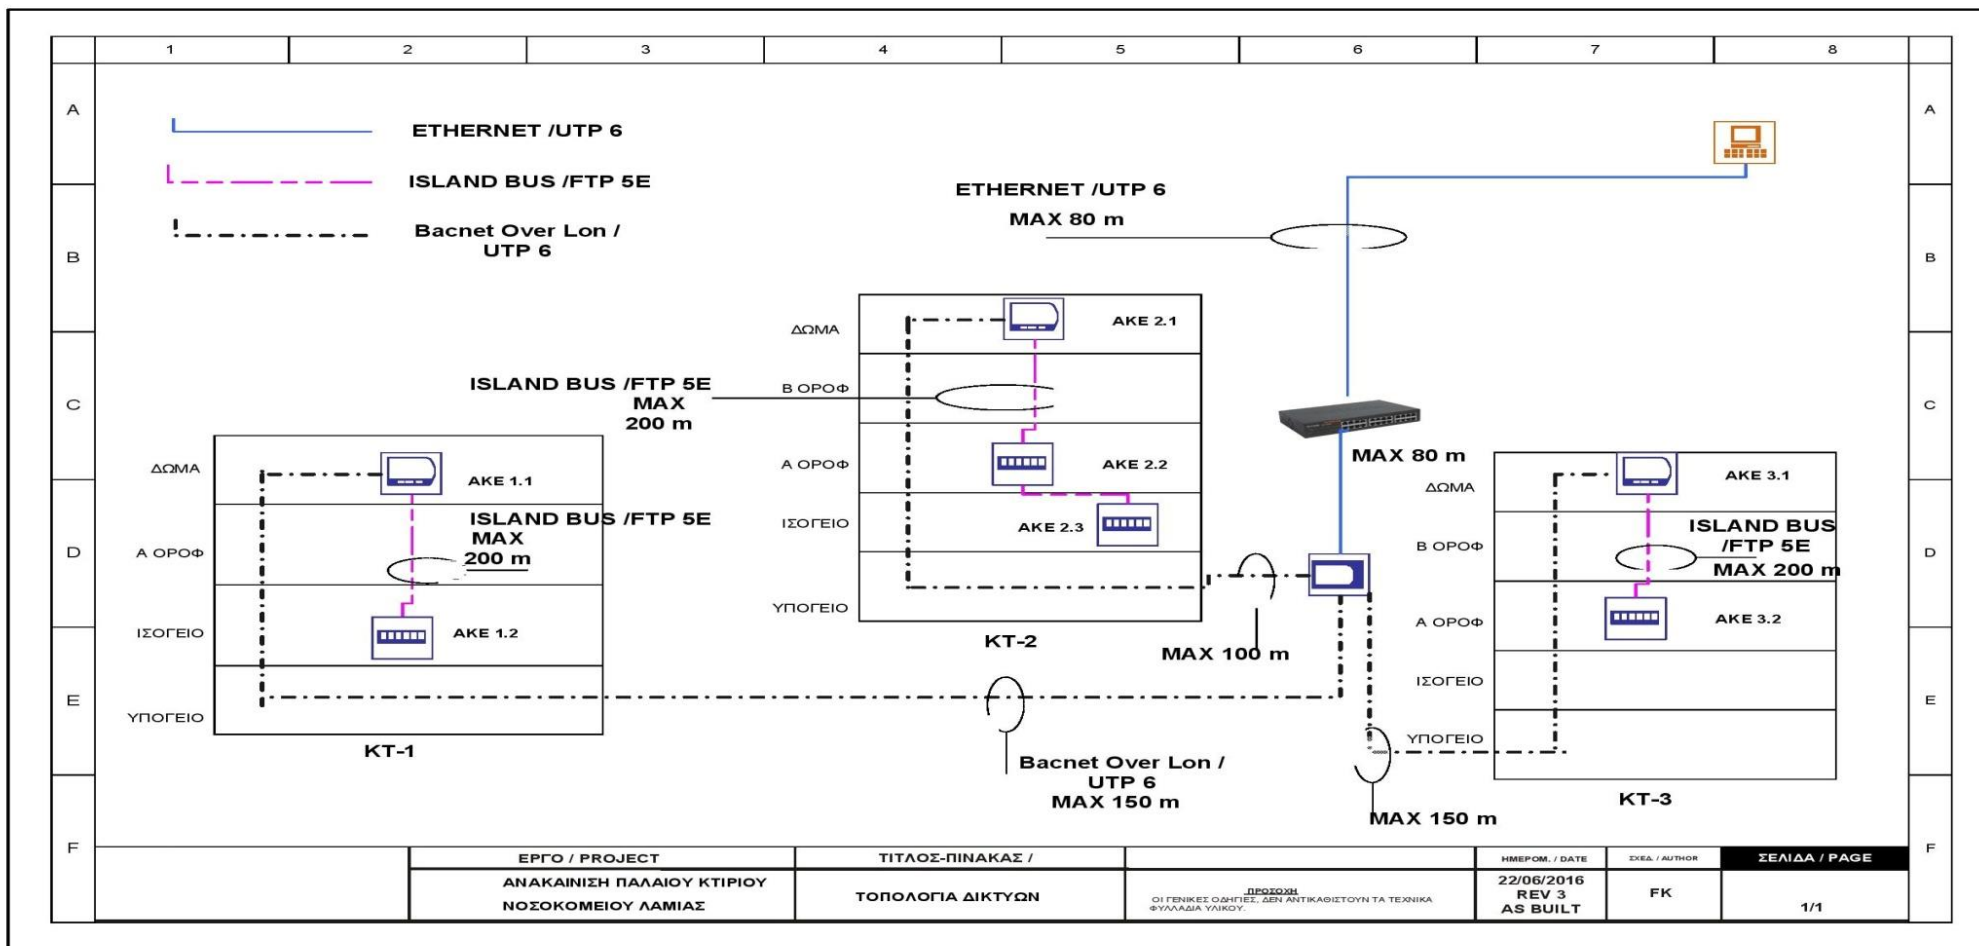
1 2 3 4 5 6 7 8

A B C D E F

ETHERNET /UTP 6

ISLAND BUS /FTP 5E

Bacnet Over Lon / UTP 6

ETHERNET /UTP 6
MAX 80 m

ΔΩΜΑ
Β ΟΡΟΦ
Α ΟΡΟΦ
ΙΣΟΓΕΙΟ
ΥΠΟΓΕΙΟ

AKE 2.1
AKE 2.2
AKE 2.3
KT-2

ISLAND BUS /FTP 5E
MAX
200 m

MAX 80 m

ΔΩΜΑ
Α ΟΡΟΦ
ΙΣΟΓΕΙΟ
ΥΠΟΓΕΙΟ

AKE 1.1
AKE 1.2
KT-1

ISLAND BUS /FTP 5E
MAX
200 m

ΔΩΜΑ
Β ΟΡΟΦ
Α ΟΡΟΦ
ΙΣΟΓΕΙΟ
ΥΠΟΓΕΙΟ

AKE 3.1
AKE 3.2
KT-3

ISLAND BUS
/FTP 5E
MAX 200 m

MAX 100 m

Bacnet Over Lon /
UTP 6
MAX 150 m

MAX 150 m

| | ΕΡΓΟ / PROJECT | ΤΙΤΛΟΣ-ΠΙΝΑΚΑΣ / | | ΗΜΕΡΟΜ. / DATE | ΣΧΕΔ. / AUTHOR | ΣΕΛΙΔΑ / PAGE |
|---|---|---|---|---|---|---|
| | ΑΝΑΚΑΙΝΙΣΗ ΠΑΛΑΙΟΥ ΚΤΙΡΙΟΥ ΝΟΣΟΚΟΜΕΙΟΥ ΛΑΜΙΑΣ | ΤΟΠΟΛΟΓΙΑ ΔΙΚΤΥΩΝ | ΠΡΟΣΟΧΗ ΟΙ ΓΕΝΙΚΕΣ ΟΔΗΓΙΕΣ, ΔΕΝ ΑΝΤΙΚΑΘΙΣΤΟΥΝ ΤΑ ΤΕΧΝΙΚΑ ΦΥΛΛΑΔΙΑ ΥΛΙΚΟΥ. | 22/06/2016 REV 3 AS BUILT | FK | 1/1 |